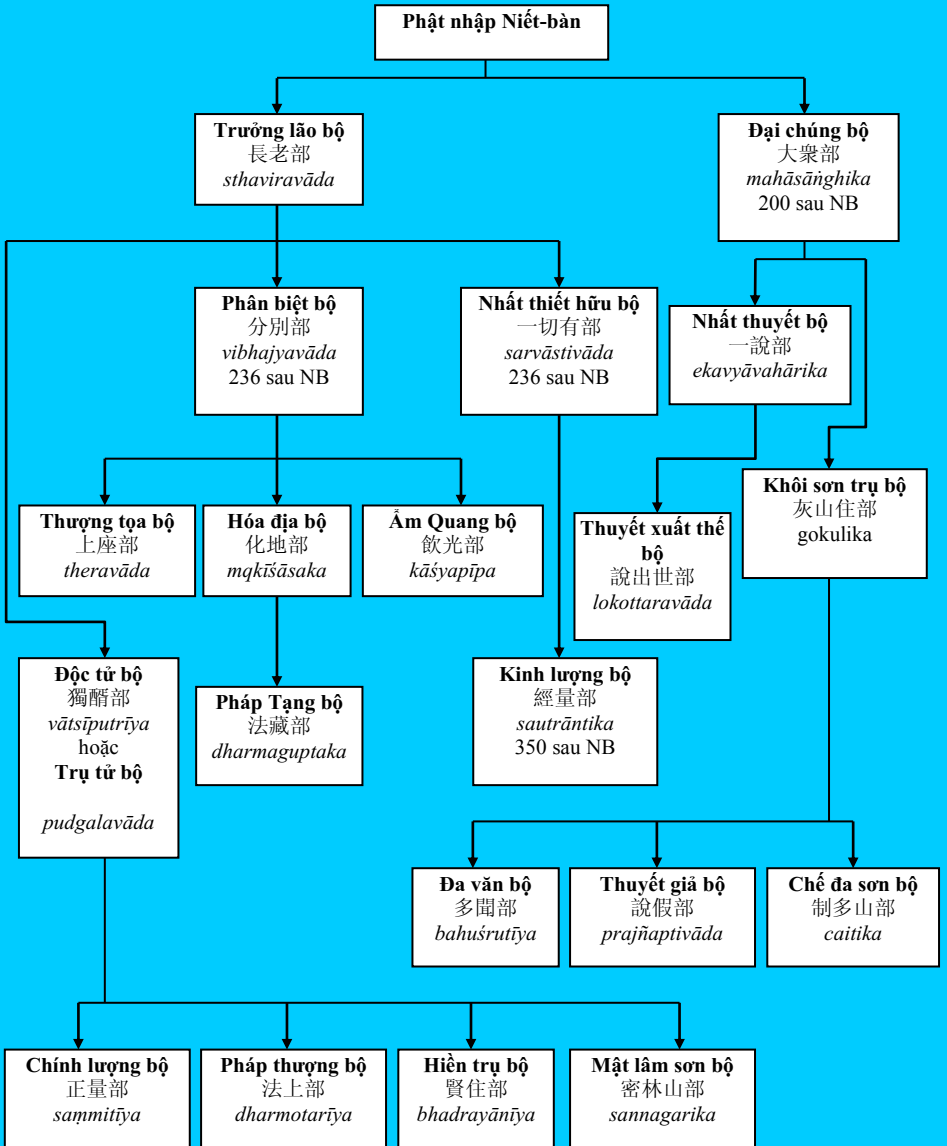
Phật nhập Niết-bàn

Trưởng lão bộ
長老部
sthaviravāda

Đại chúng bộ
大衆部
mahāsāṅghika
200 sau NB

Phân biệt bộ
分別部
vibhajyavāda
236 sau NB

Nhất thiết hữu bộ
一切有部
sarvāstivāda
236 sau NB

Nhất thuyết bộ
一說部
ekavyāvahārika

Khôi sơn trụ bộ
灰山住部
gokulika

Thượng tọa bộ
上座部
theravāda

Hóa địa bộ
化地部
mqkīśāsaka

Ẩm Quang bộ
飲光部
kāśyapīpa

Thuyết xuất thế bộ
說出世部
lokottaravāda

Độc tử bộ
獨酯部
vātsīputrīya
hoặc
Trụ tử bộ

pudgalavāda

Pháp Tạng bộ
法藏部
dharmaguptaka

Kinh lượng bộ
經量部
sautrāntika
350 sau NB

Đa văn bộ
多聞部
bahuśrutīya

Thuyết giả bộ
說假部
prajñaptivāda

Chế đa sơn bộ
制多山部
caitika

Chính lượng bộ
正量部
saṃmitīya

Pháp thượng bộ
法上部
dharmotarīya

Hiền trụ bộ
賢住部
bhadrayānīya

Mật lâm sơn bộ
密林山部
sannagarika